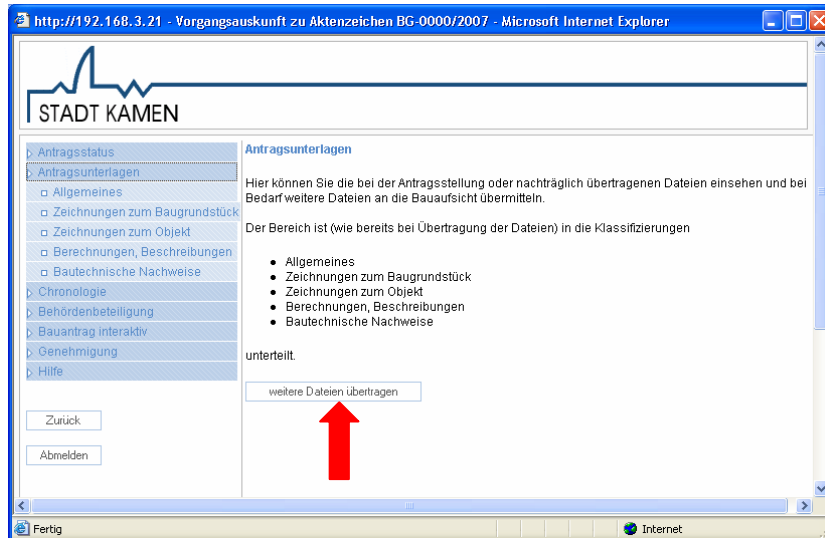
http://192.168.3.21 - Vorgangsauskunft zu Aktenzeichen BG-0000/2007 - Microsoft Internet Explorer

STADT KAMEN

Antragsstatus
Antragsunterlagen
Allgemeines
Zeichnungen zum Baugrundstück
Zeichnungen zum Objekt
Berechnungen, Beschreibungen
Bautechnische Nachweise
Chronologie
Behördenbeteiligung
Bauantrag interaktiv
Genehmigung
Hilfe

Zurück

Abmelden

Antragsunterlagen

Hier können Sie die bei der Antragsstellung oder nachträglich übertragenen Dateien einsehen und bei Bedarf weitere Dateien an die Bauaufsicht übermitteln.

Der Bereich ist (wie bereits bei Übertragung der Dateien) in die Klassifizierungen

- Allgemeines
- Zeichnungen zum Baugrundstück
- Zeichnungen zum Objekt
- Berechnungen, Beschreibungen
- Bautechnische Nachweise

unterteilt.

weitere Dateien übertragen

Fertig

Internet